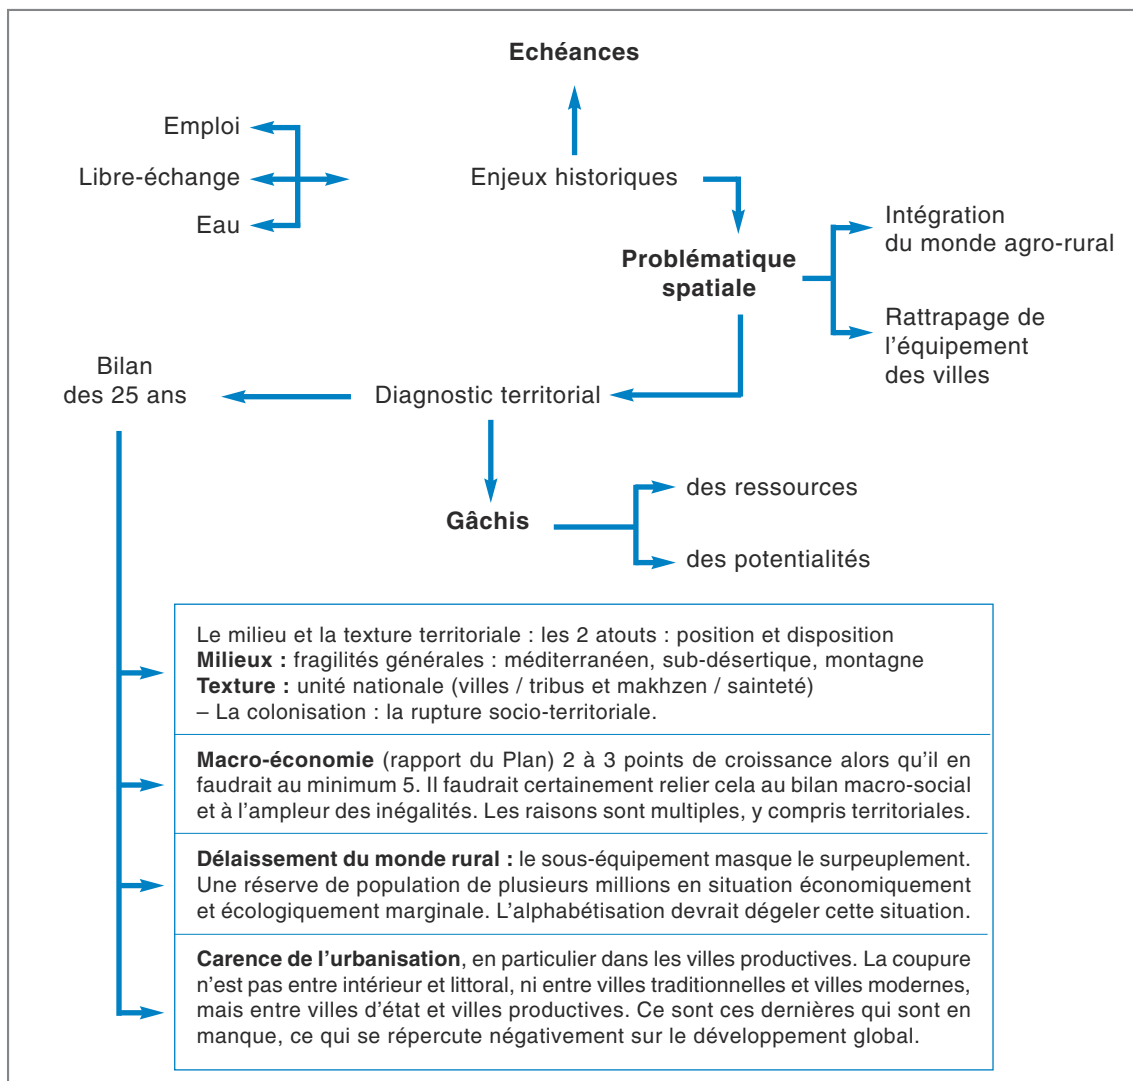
Echéances

Emploi

Libre-échange

Eau

Enjeux historiques

Problématique spatiale

Intégration du monde agro-rural

Rattrapage de l'équipement des villes

Bilan des 25 ans

Diagnostic territorial

Gâchis

des ressources

des potentialités

Le milieu et la texture territoriale : les 2 atouts : position et disposition
**Milieux :** fragilités générales : méditerranéen, sub-désertique, montagne
**Texture :** unité nationale (villes / tribus et makhzen / sainteté)
– La colonisation : la rupture socio-territoriale.

**Macro-économie** (rapport du Plan) 2 à 3 points de croissance alors qu'il en faudrait au minimum 5. Il faudrait certainement relier cela au bilan macro-social et à l'ampleur des inégalités. Les raisons sont multiples, y compris territoriales.

**Délaissement du monde rural :** le sous-équipement masque le surpeuplement. Une réserve de population de plusieurs millions en situation économiquement et écologiquement marginale. L'alphabétisation devrait dégeler cette situation.

**Carence de l'urbanisation**, en particulier dans les villes productives. La coupure n'est pas entre intérieur et littoral, ni entre villes traditionnelles et villes modernes, mais entre villes d'état et villes productives. Ce sont ces dernières qui sont en manque, ce qui se répercute négativement sur le développement global.